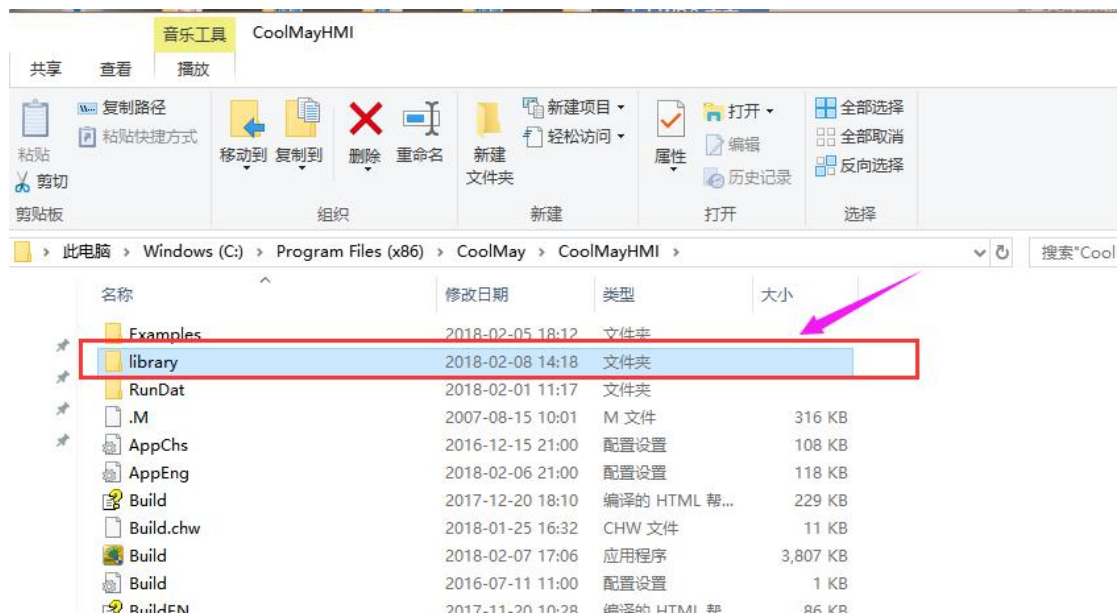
音乐工具 CoolMayHMI

共享 查看 播放

复制路径
粘贴快捷方式
粘贴
剪切
剪贴板

移动到 复制到 删除 重命名
组织

新建项目 ▾
轻松访问 ▾
新建文件夹
新建

打开 ▾
编辑
历史记录
属性
打开

全部选择
全部取消
反向选择
选择

› 此电脑 › Windows (C:) › Program Files (x86) › CoolMay › CoolMayHMI ›

搜索"Cool

| 名称 | 修改日期 | 类型 | 大小 |
|---|---|---|---|
| Examples | 2018-02-05 18:12 | 文件夹 | |
| library | 2018-02-08 14:18 | 文件夹 | |
| RunDat | 2018-02-01 11:17 | 文件夹 | |
| .M | 2007-08-15 10:01 | M 文件 | 316 KB |
| AppChs | 2016-12-15 21:00 | 配置设置 | 108 KB |
| AppEng | 2018-02-06 21:00 | 配置设置 | 118 KB |
| Build | 2017-12-20 18:10 | 编译的 HTML 帮... | 229 KB |
| Build.chw | 2018-01-25 16:32 | CHW 文件 | 11 KB |
| Build | 2018-02-07 17:06 | 应用程序 | 3,807 KB |
| Build | 2016-07-11 11:00 | 配置设置 | 1 KB |
| BuildEN | 2017-11-20 10:28 | 编译的 HTML 帮 | 86 KB |